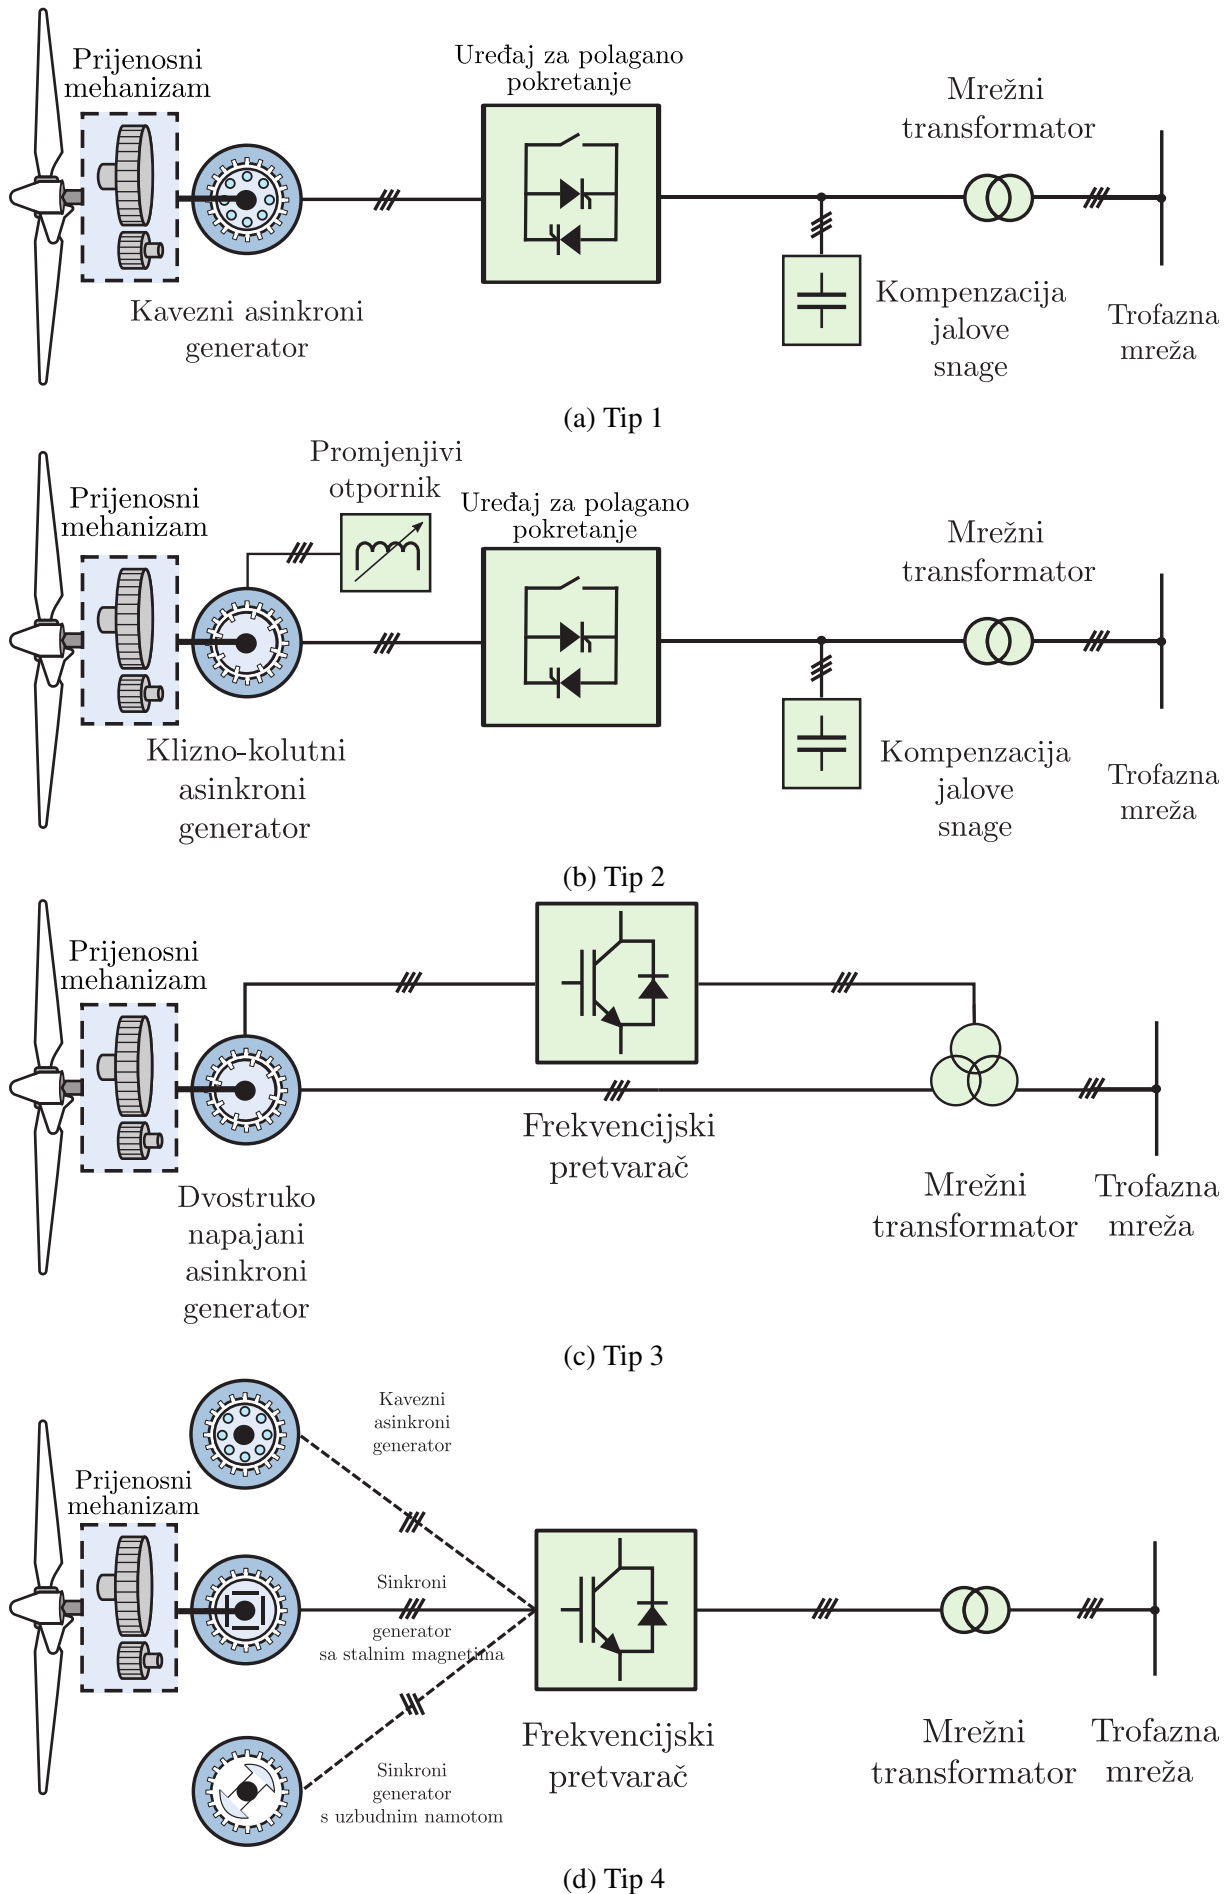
Prijenosni mehanizam

Uređaj za polagano pokretanje

Mrežni transformator

Kavezni asinkroni generator

Kompenzacija jalove snage

Trofazna mreža

(a) Tip 1

Promjenjivi otpornik

Prijenosni mehanizam

Uređaj za polagano pokretanje

Mrežni transformator

Klizno-kolutni asinkroni generator

Kompenzacija jalove snage

Trofazna mreža

(b) Tip 2

Prijenosni mehanizam

Frekvencijski pretvarač

Dvostruko napajani asinkroni generator

Mrežni transformator

Trofazna mreža

(c) Tip 3

Kavezni asinkroni generator

Prijenosni mehanizam

Sinkroni generator sa stalnim magnetima

Sinkroni generator s uzbudnim namotom

Frekvencijski pretvarač

Mrežni transformator

Trofazna mreža

(d) Tip 4